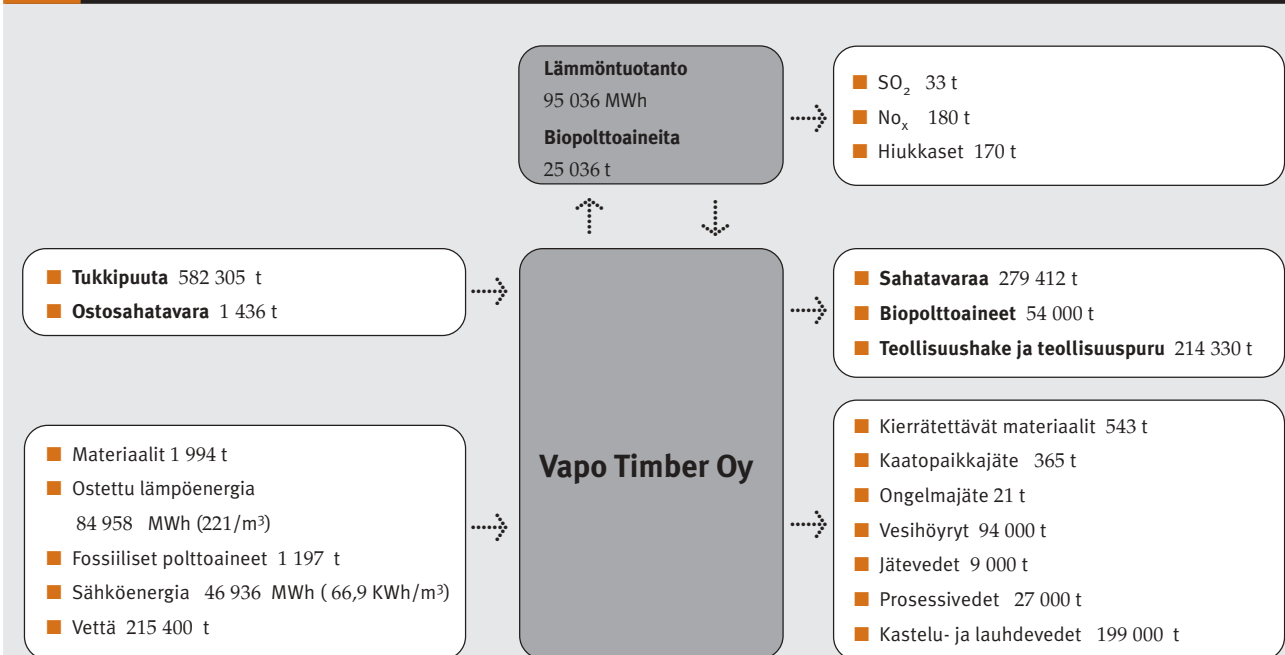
Lämmöntuotanto
95 036 MWh
Biopolttoaineita
25 036 t

$SO_2$ 33 t
$No_x$ 180 t
Hiukkaset 170 t

Tukkipuuta 582 305 t
Ostosahatavara 1 436 t

Sahatavaraa 279 412 t
Biopolttoaineet 54 000 t
Teollisuushake ja teollisuuspuru 214 330 t

Vapo Timber Oy

Materiaalit 1 994 t
Ostettu lämpöenergia 84 958 MWh (221/m³)
Fossiiliset polttoaineet 1 197 t
Sähköenergia 46 936 MWh ( 66,9 KWh/m³)
Vettä 215 400 t

Kierrätettävät materiaalit 543 t
Kaatopaikkajäte 365 t
Ongelmajäte 21 t
Vesihöyryt 94 000 t
Jätevedet 9 000 t
Prosessivedet 27 000 t
Kastelu- ja lauhdevedet 199 000 t